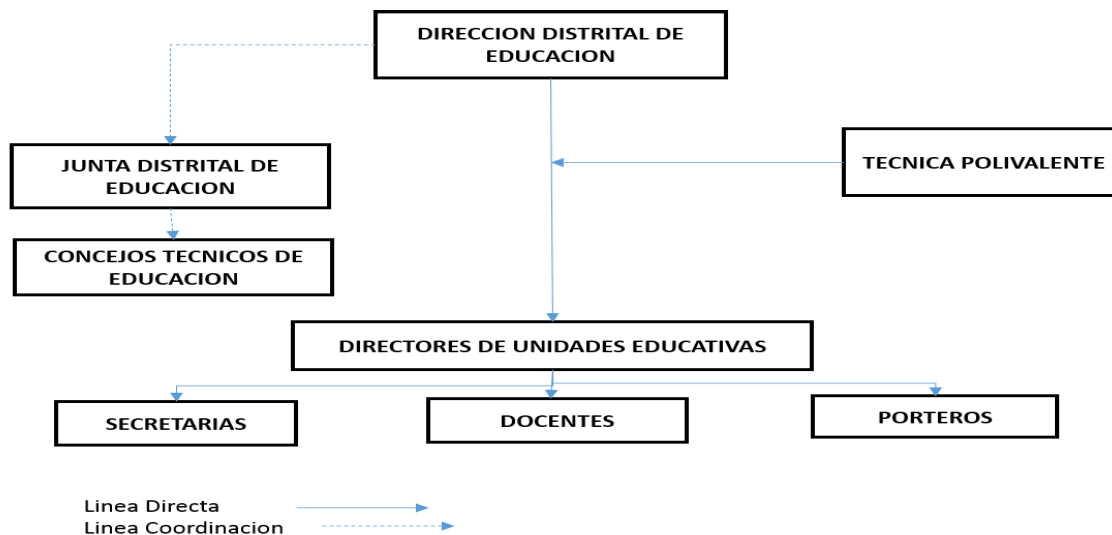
DIRECCION DISTRITAL DE EDUCACION

JUNTA DISTRITAL DE EDUCACION

TECNICA POLIVALENTE

CONCEJOS TECNICOS DE EDUCACION

DIRECTORES DE UNIDADES EDUCATIVAS

SECRETARIAS

DOCENTES

PORTEROS

Linea Directa
Linea Coordinacion